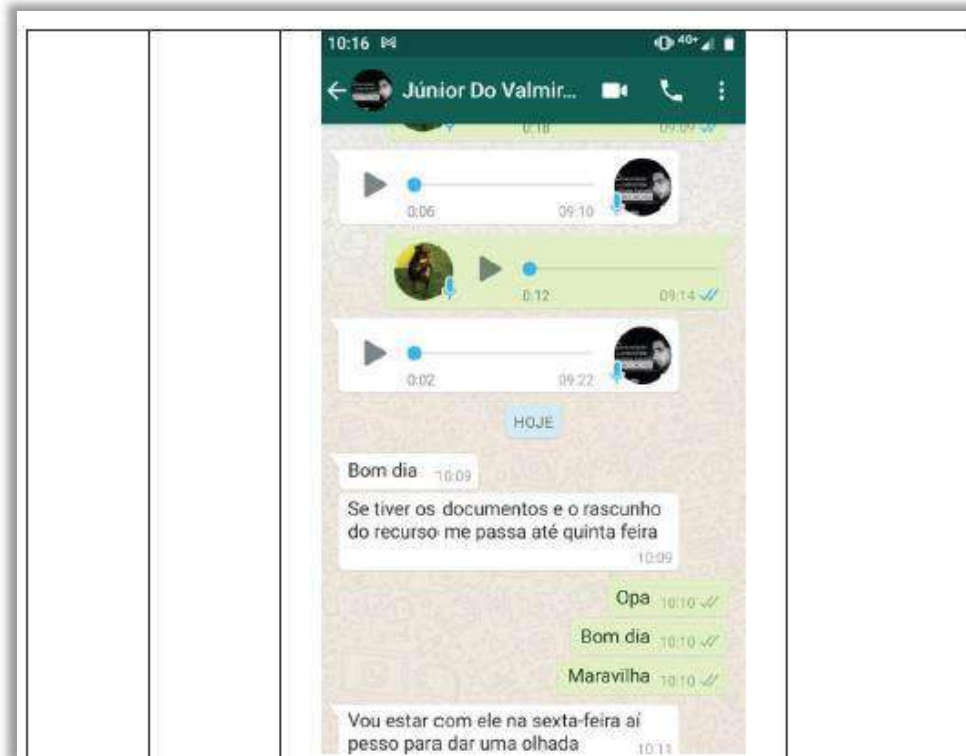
10:16

Júnior Do Valmir...

0:18 09:09

0:06 09:10

0:12 09:14

0:02 09:22

HOJE

Bom dia 10:09

Se tiver os documentos e o rascunho do recurso me passa até quinta feira 10:09

Opa 10:10

Bom dia 10:10

Maravilha 10:10

Vou estar com ele na sexta-feira aí pesso para dar uma olhada 10:11